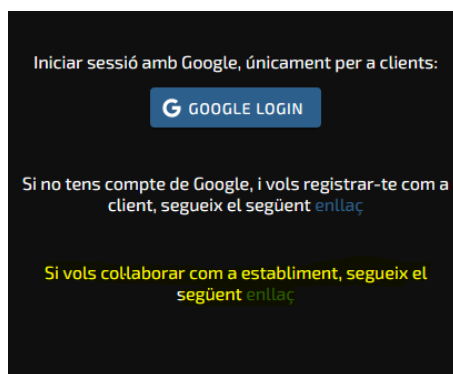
Iniciar sessió amb Google, únicament per a clients:

GOOGLE LOGIN

Si no tens compte de Google, i vols registrar-te com a client, segueix el següent enllaç

Si vols col·laborar com a establiment, segueix el següent enllaç